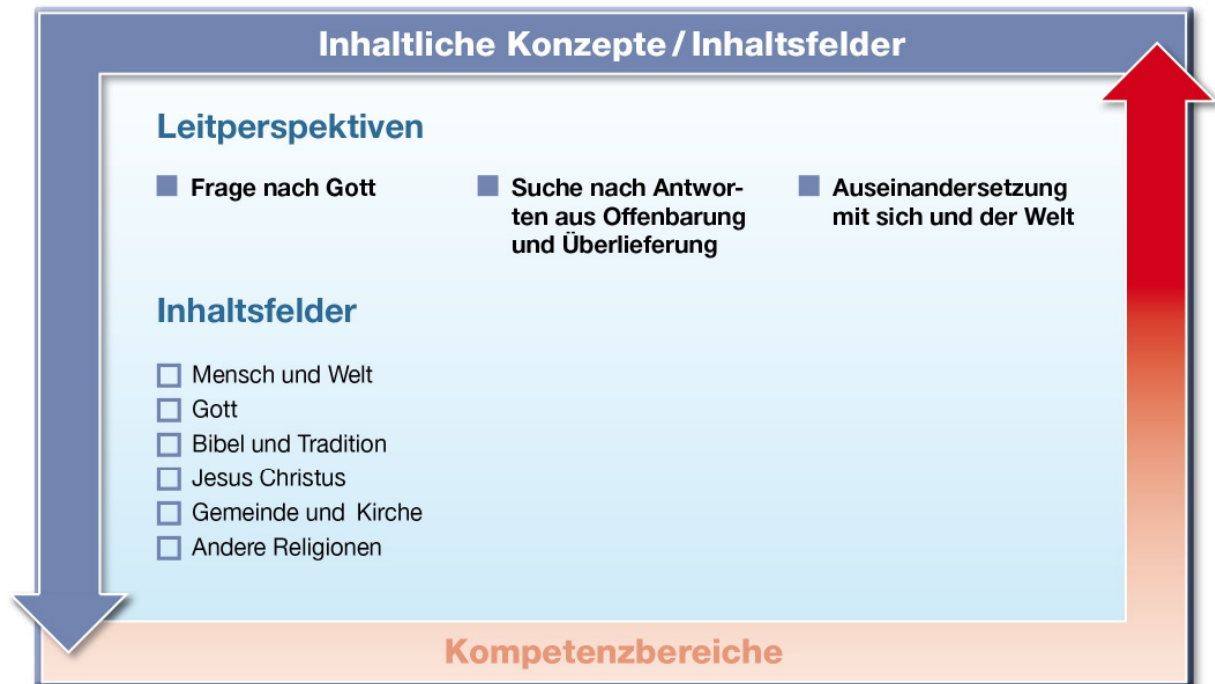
Inhaltliche Konzepte / Inhaltsfelder

Leitperspektiven

■ Frage nach Gott

■ Suche nach Antworten aus Offenbarung und Überlieferung

■ Auseinandersetzung mit sich und der Welt

Inhaltsfelder

☐ Mensch und Welt
☐ Gott
☐ Bibel und Tradition
☐ Jesus Christus
☐ Gemeinde und Kirche
☐ Andere Religionen

Kompetenzbereiche